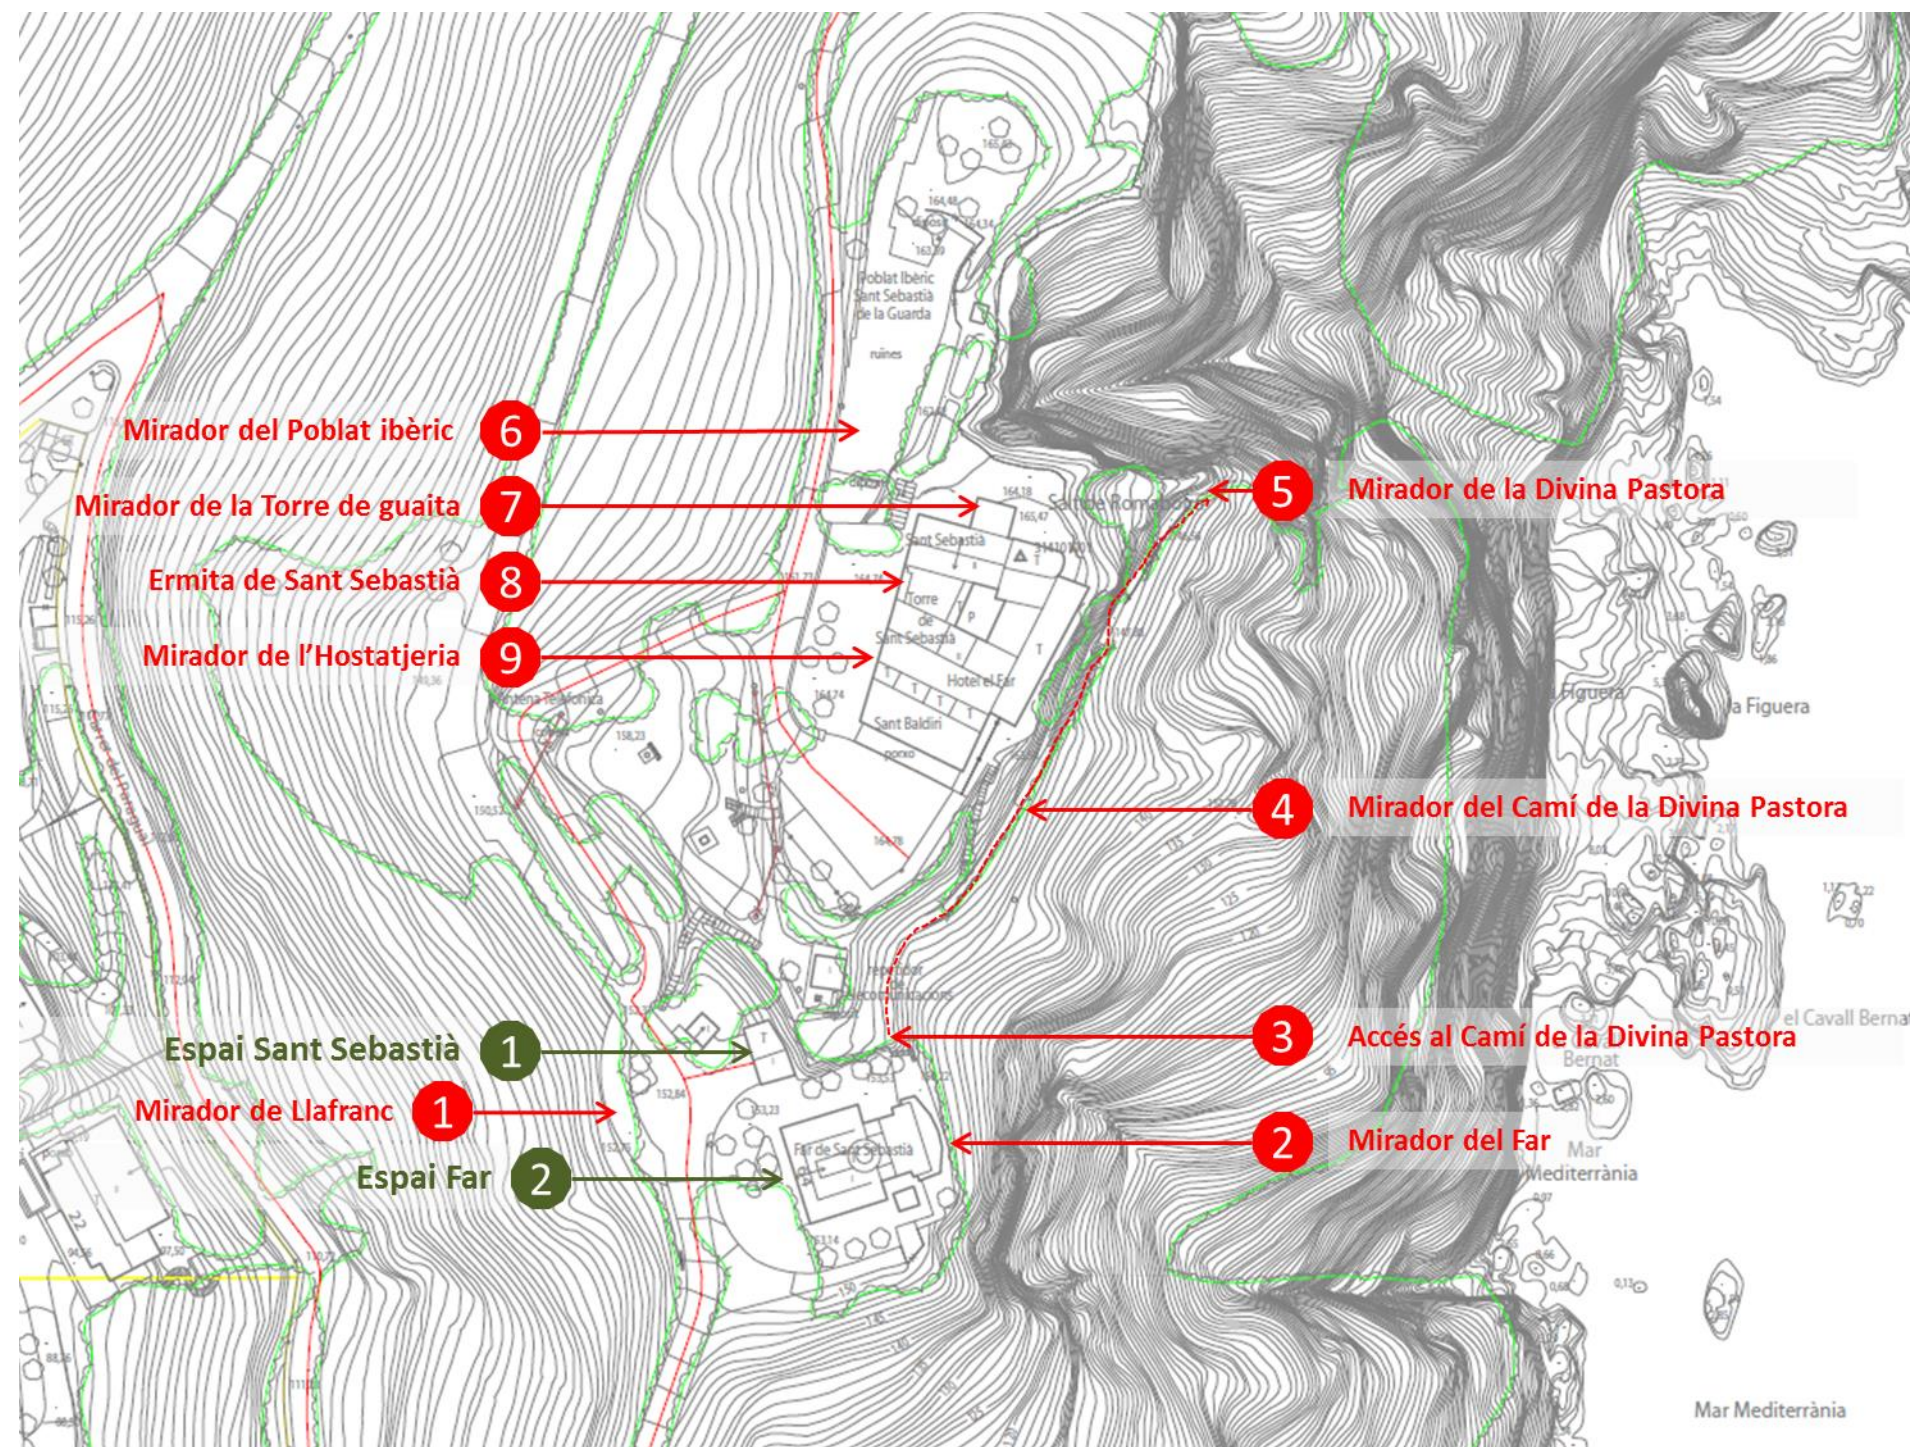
Poblat Ibèric Sant Sebastià de la Guarda

ruïnes

Mirador del Poblat ibèric 6

Mirador de la Torre de guaita 7

Ermita de Sant Sebastià 8

Mirador de l'Hostatjeria 9

5 Mirador de la Divina Pastora

Sant Sebastià

Torre de Sant Sebastià

Hotel el Far

Sant Baldiri

porxo

Antena Telefònica

la Figuera

4 Mirador del Camí de la Divina Pastora

Espai Sant Sebastià 1

Mirador de Llafranc 1

Espai Far 2

3 Accés al Camí de la Divina Pastora

el Cavall Bernat

2 Mirador del Far

Far de Sant Sebastià

Mar Mediterrània

Mar Mediterrània